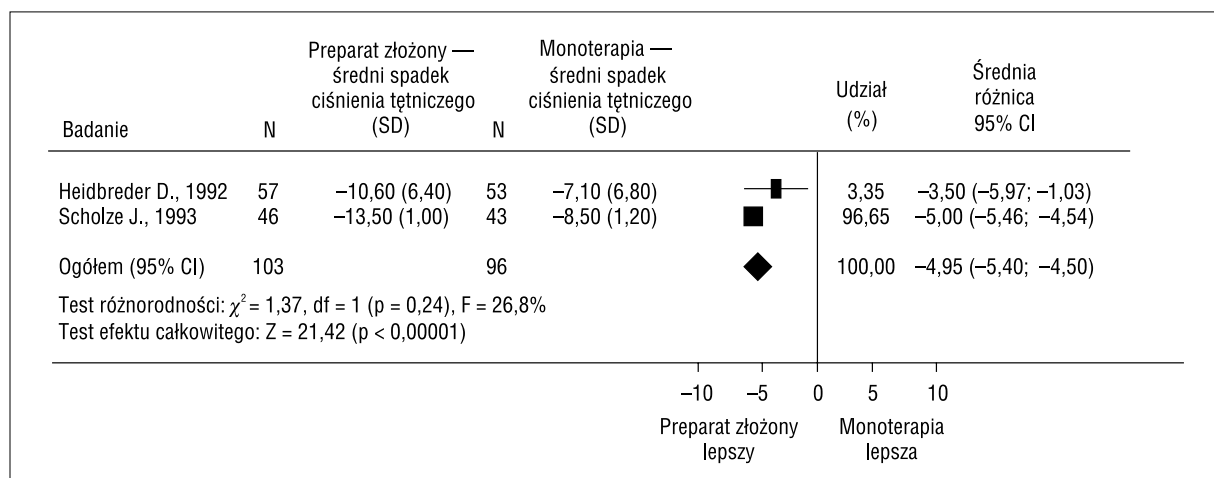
| Badanie | N | Preparat złożony — średni spadek ciśnienia tętniczego (SD) | N | Monoterapia — średni spadek ciśnienia tętniczego (SD) | Udział (%) | Średnia różnica 95% CI |
|---|---|---|---|---|---|---|
| Heidbreder D., 1992 | 57 | −10,60 (6,40) | 53 | −7,10 (6,80) | 3,35 | −3,50 (−5,97; −1,03) |
| Scholze J., 1993 | 46 | −13,50 (1,00) | 43 | −8,50 (1,20) | 96,65 | −5,00 (−5,46; −4,54) |
| Ogółem (95% CI) | 103 | | 96 | | 100,00 | −4,95 (−5,40; −4,50) |

Test różnorodności: $\chi^2$ = 1,37, df = 1 (p = 0,24), F = 26,8%
Test efektu całkowitego: Z = 21,42 (p < 0,00001)

−10 −5 0 5 10

Preparat złożony lepszy

Monoterapia lepsza